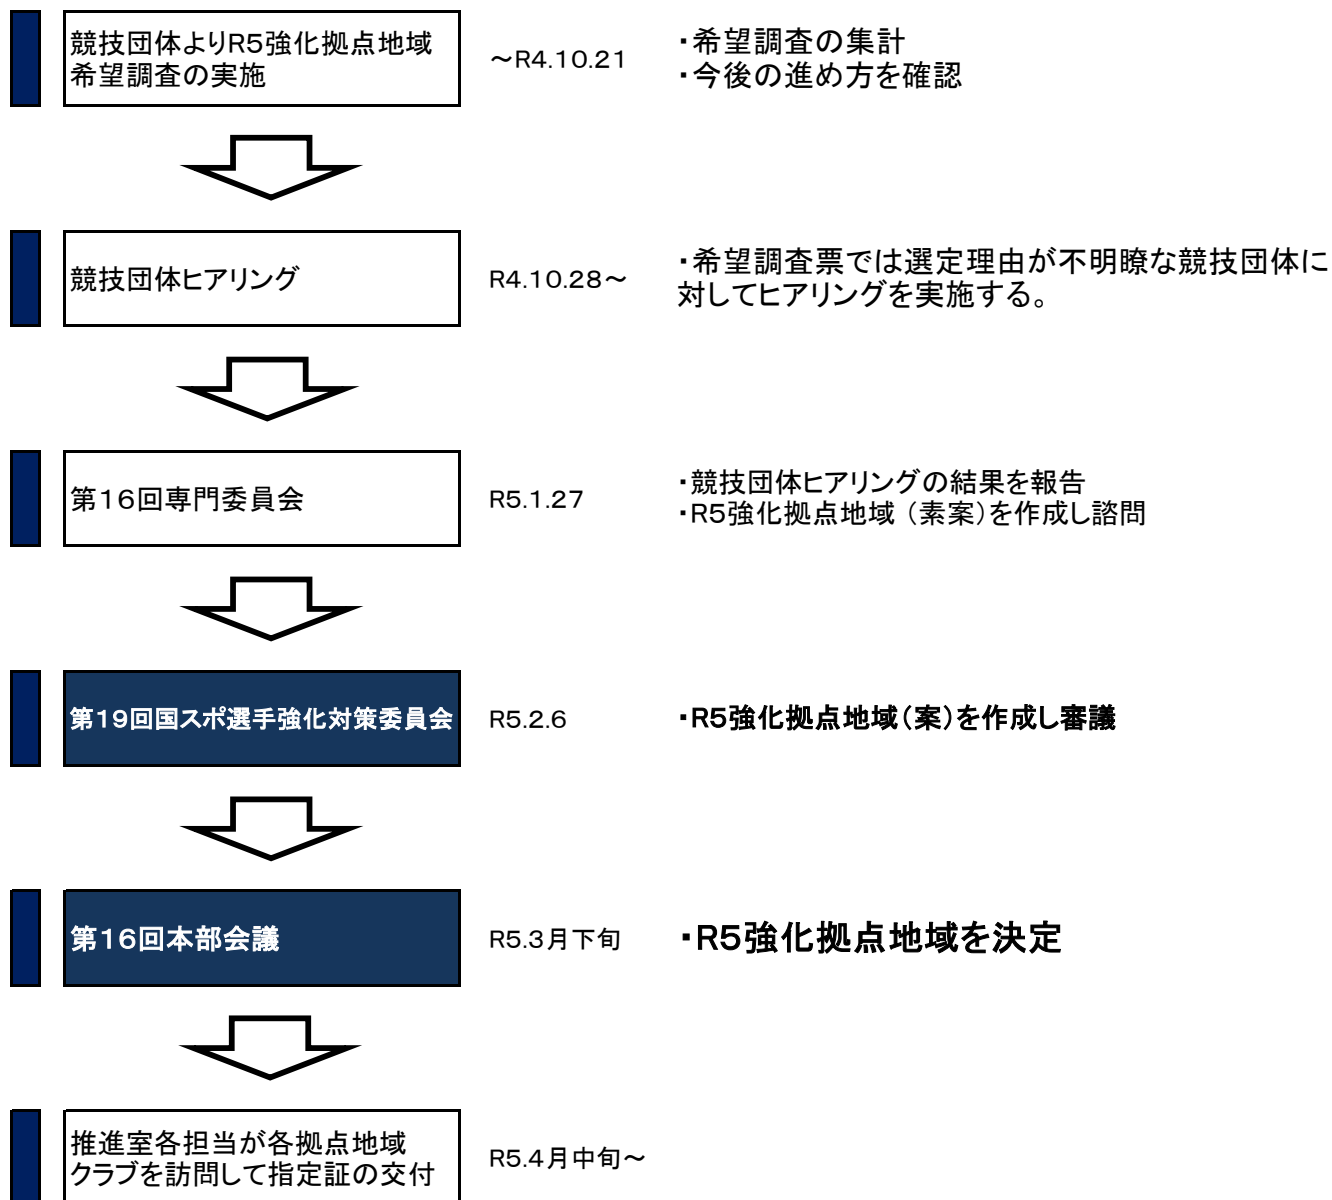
競技団体よりR5強化拠点地域希望調査の実施

～R4.10.21

・希望調査の集計
・今後の進め方を確認

競技団体ヒアリング

R4.10.28～

・希望調査票では選定理由が不明瞭な競技団体に対してヒアリングを実施する。

第16回専門委員会

R5.1.27

・競技団体ヒアリングの結果を報告
・R5強化拠点地域（素案)を作成し諮問

第19回国スポ選手強化対策委員会

R5.2.6

・R5強化拠点地域(案)を作成し審議

第16回本部会議

R5.3月下旬

・R5強化拠点地域を決定

推進室各担当が各拠点地域クラブを訪問して指定証の交付

R5.4月中旬～